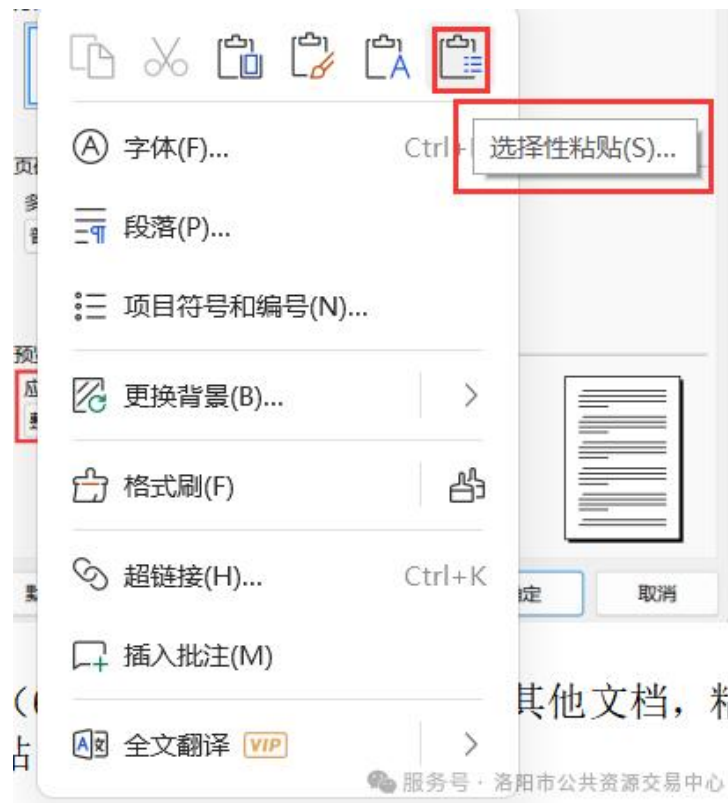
选择性粘贴(S)...

字体(F)... Ctrl+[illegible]

段落(P)...

项目符号和编号(N)...

更换背景(B)...

格式刷(F)

超链接(H)... Ctrl+K

插入批注(M)

全文翻译 VIP

页

预

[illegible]定 取消

(6 其他文档，粘

占

服务号 · 洛阳市公共资源交易中心